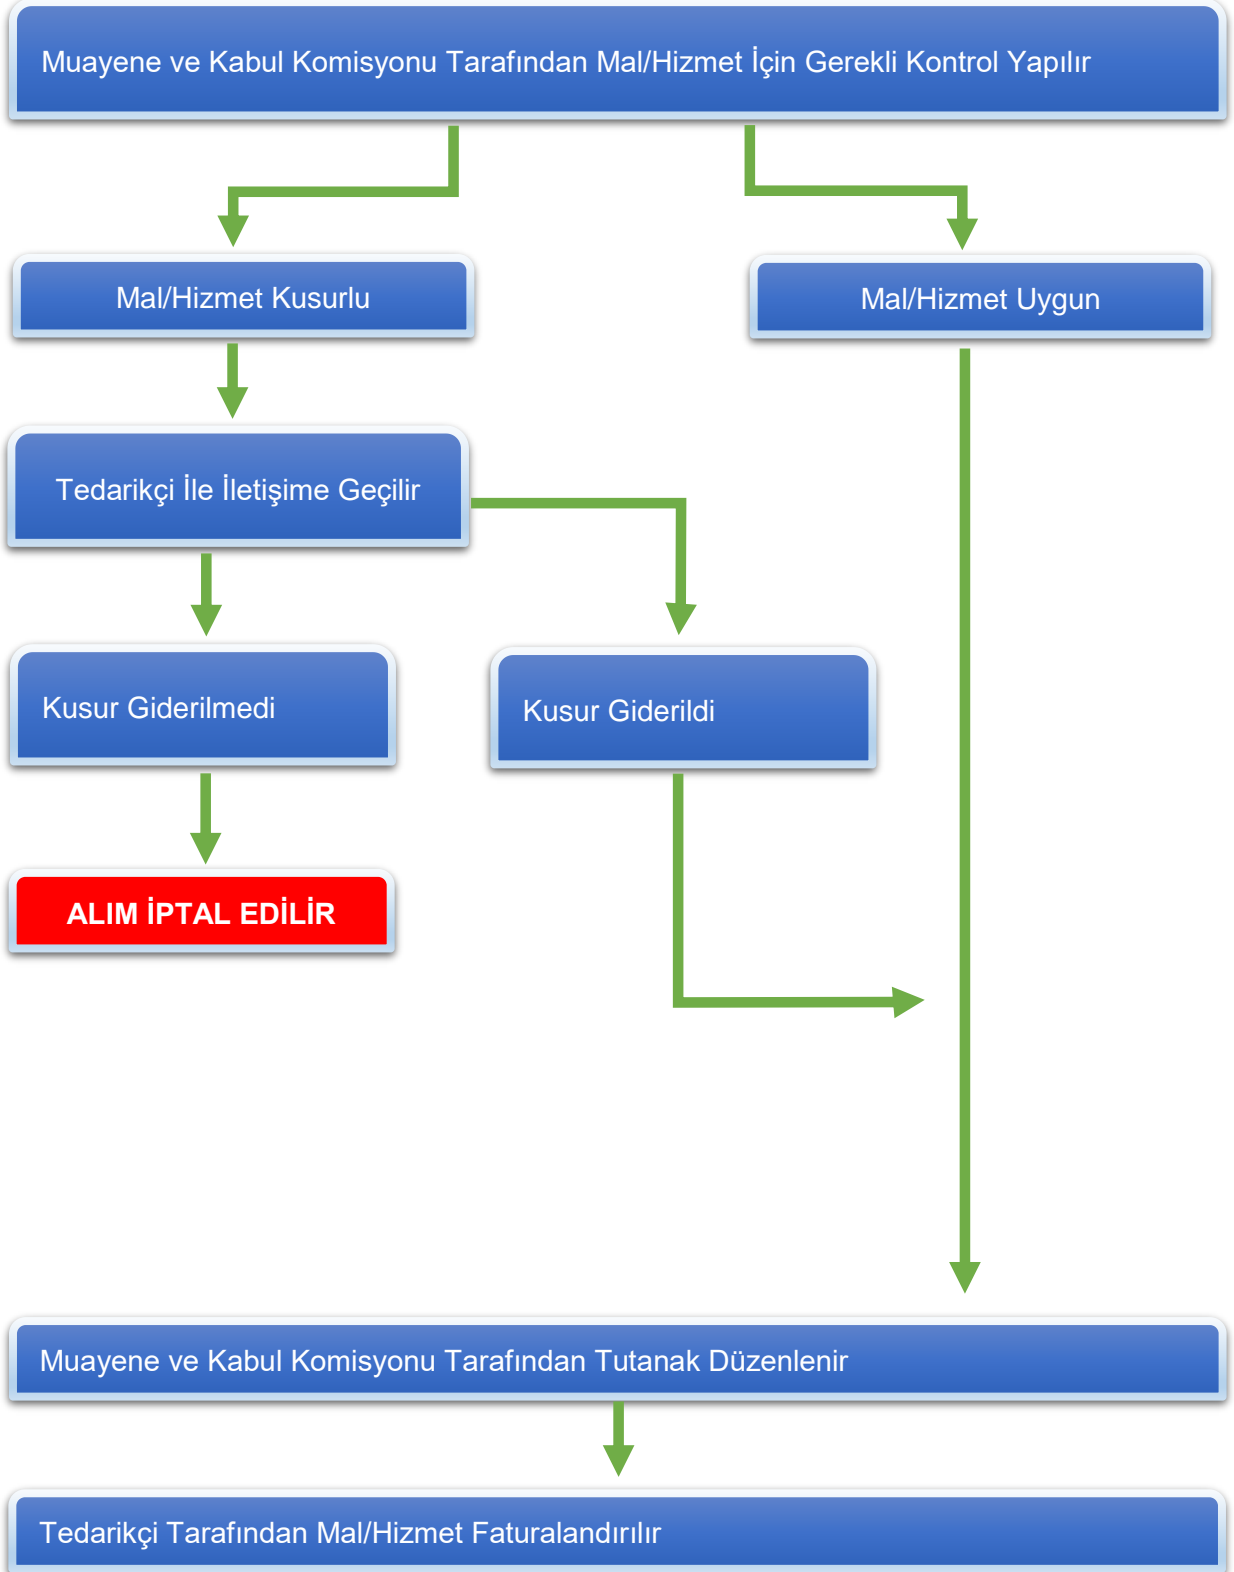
Muayene ve Kabul Komisyonu Tarafından Mal/Hizmet İçin Gerekli Kontrol Yapılır

Mal/Hizmet Kusurlu

Mal/Hizmet Uygun

Tedarikçi İle İletişime Geçilir

Kusur Giderilmedi

Kusur Giderildi

ALIM İPTAL EDİLİR

Muayene ve Kabul Komisyonu Tarafından Tutanak Düzenlenir

Tedarikçi Tarafından Mal/Hizmet Faturalandırılır